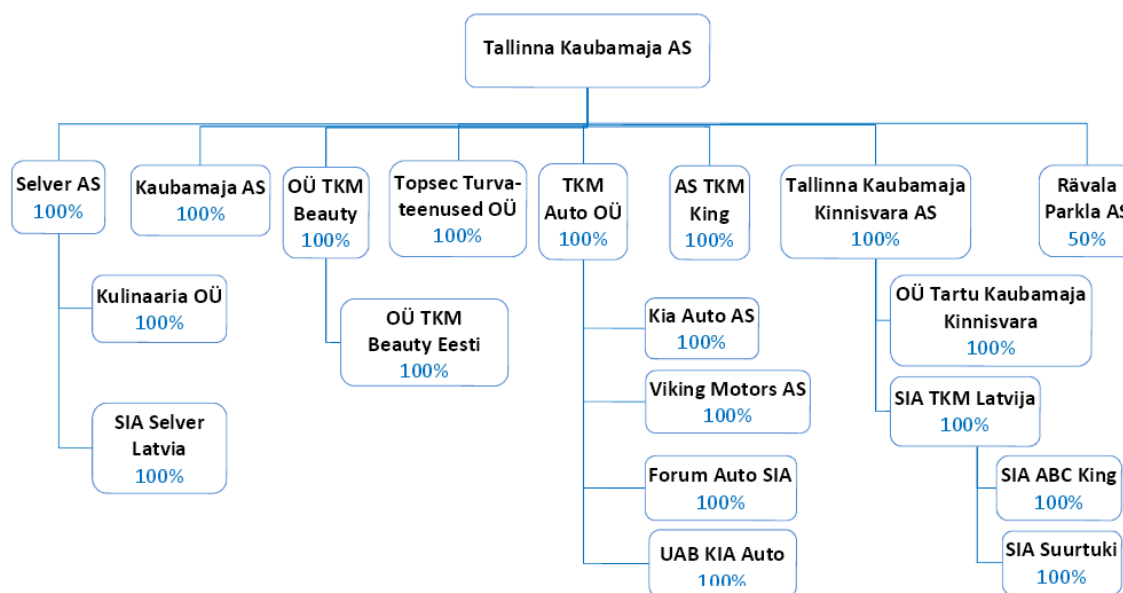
Tallinna Kaubamaja AS

Selver AS
100%

Kulinaaria OÜ
100%

SIA Selver Latvia
100%

Kaubamaja AS
100%

OÜ TKM Beauty
100%

OÜ TKM Beauty Eesti
100%

Topsec Turvateenused OÜ
100%

TKM Auto OÜ
100%

Kia Auto AS
100%

Viking Motors AS
100%

Forum Auto SIA
100%

UAB KIA Auto
100%

AS TKM King
100%

Tallinna Kaubamaja Kinnisvara AS
100%

OÜ Tartu Kaubamaja Kinnisvara
100%

SIA TKM Latvija
100%

SIA ABC King
100%

SIA Suurtuki
100%

Rävala Parkla AS
50%